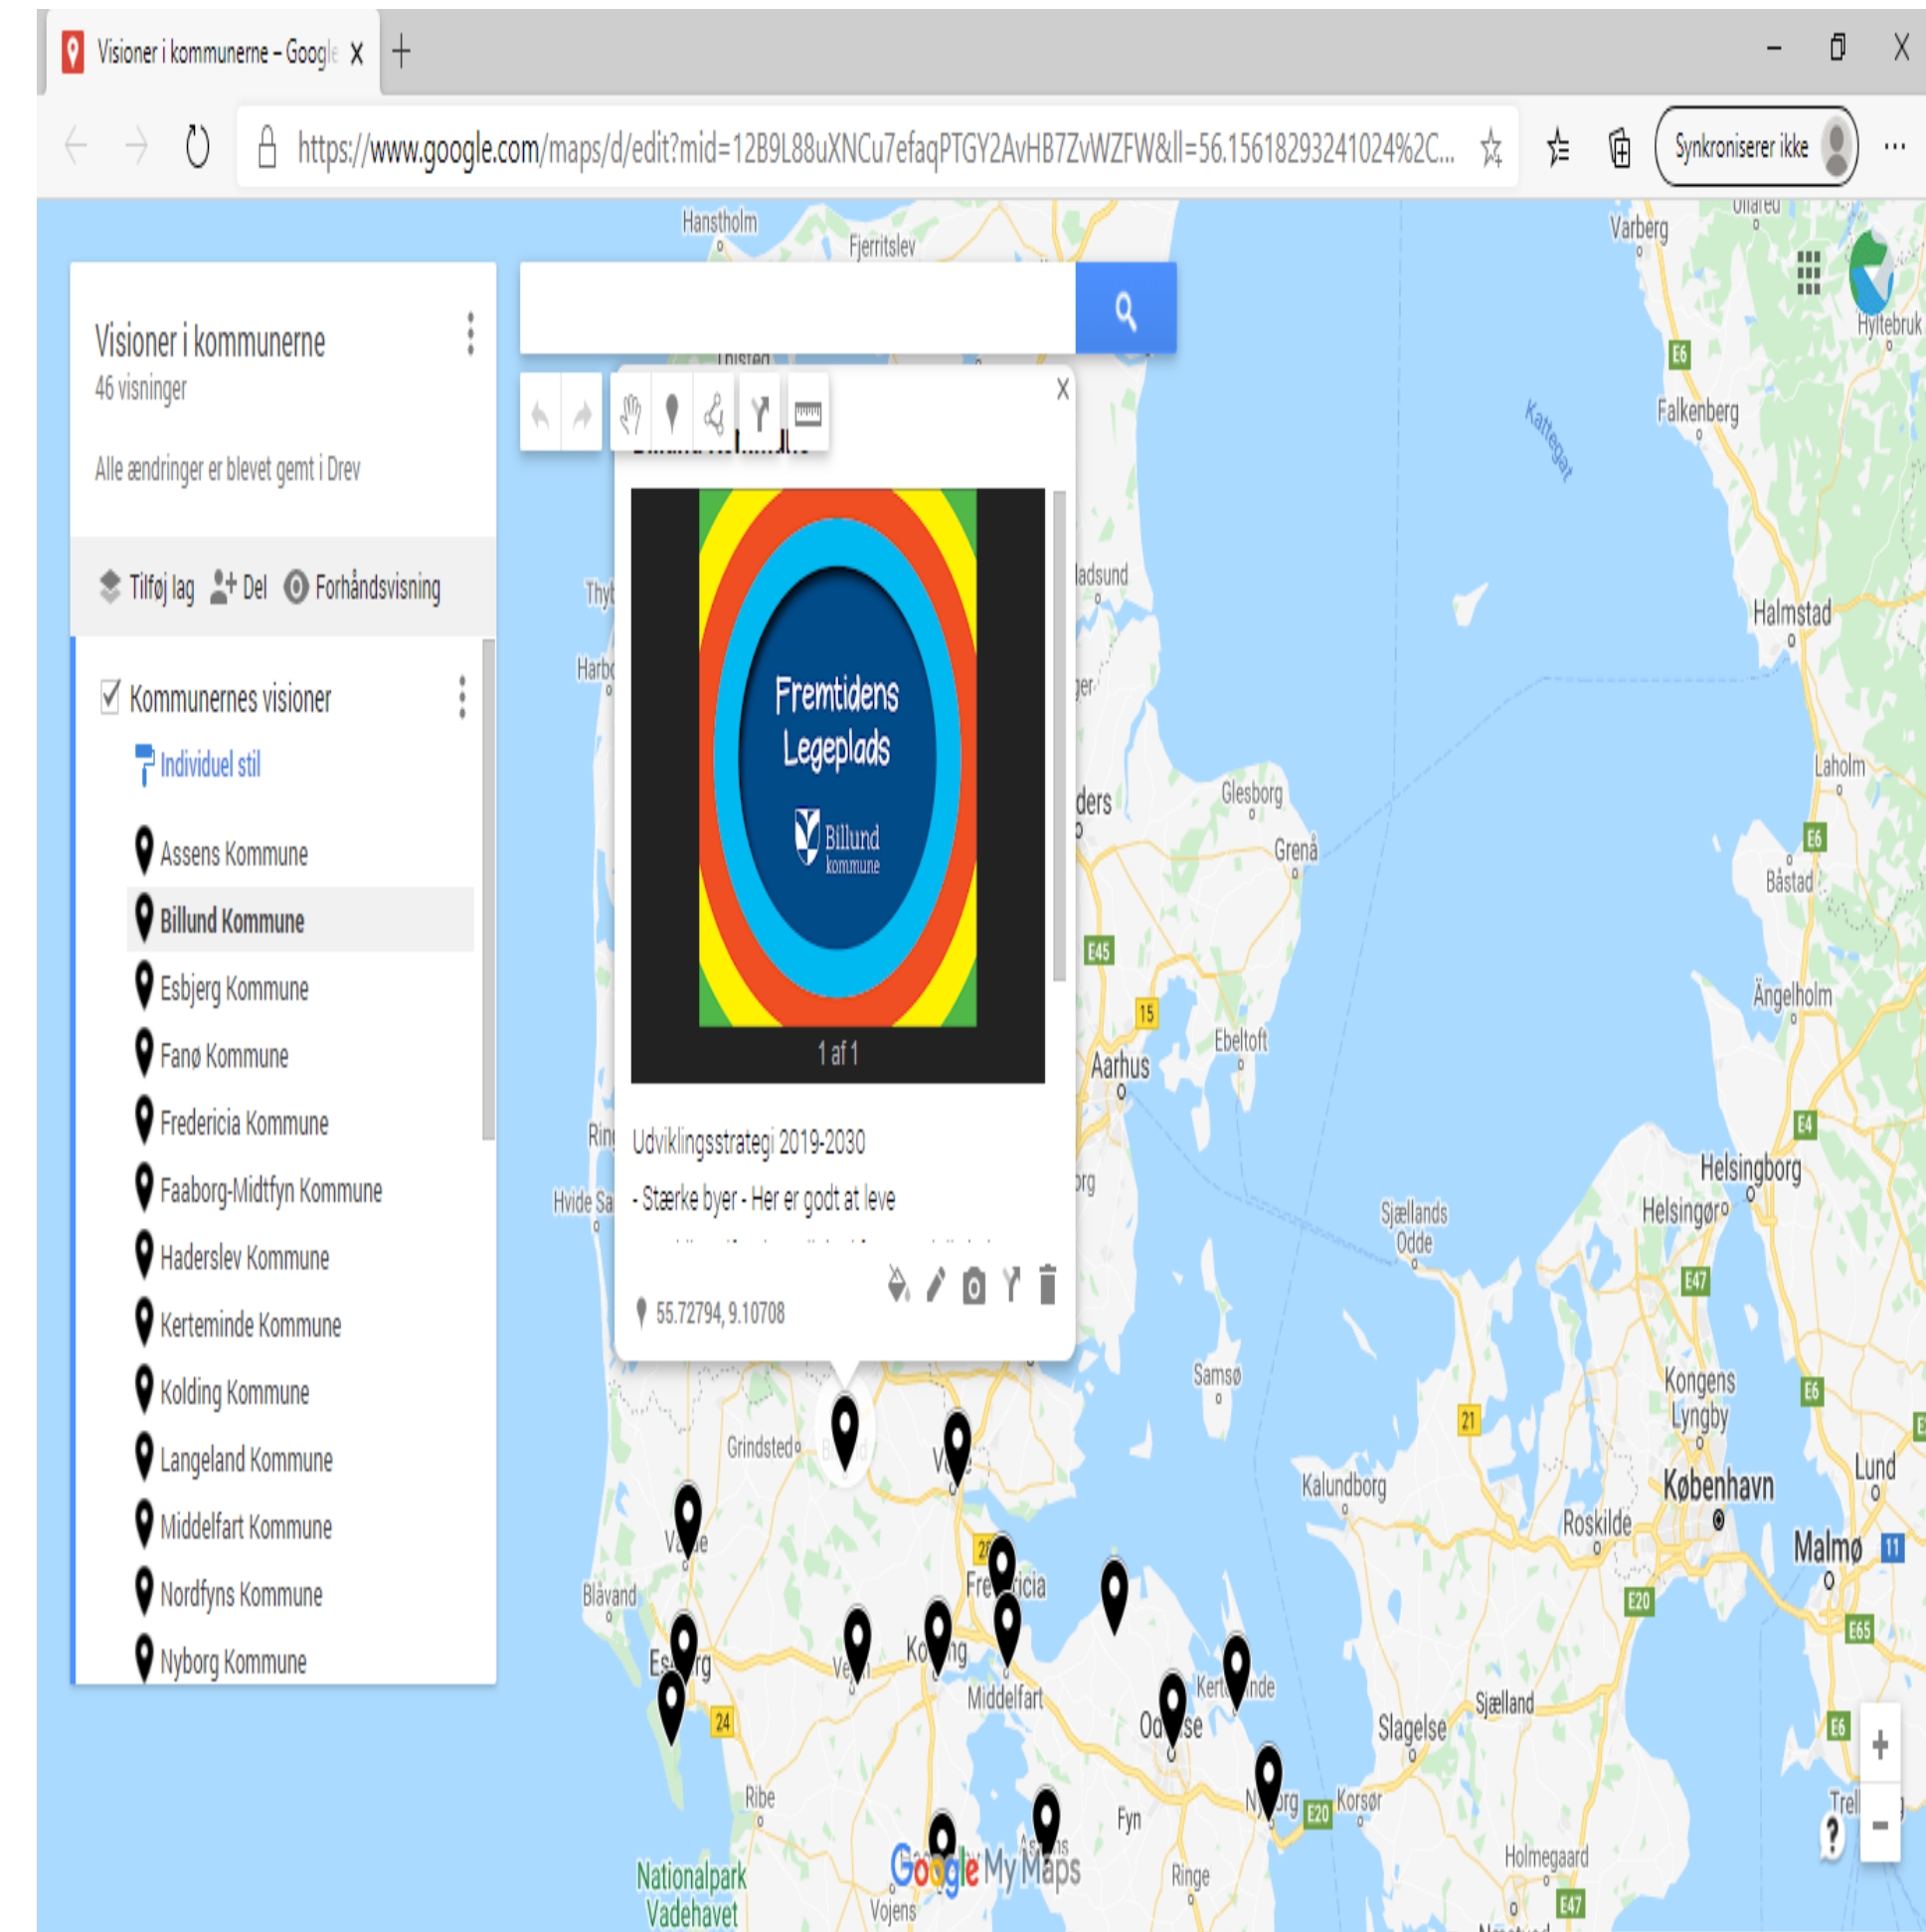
Visioner i kommunerne – Google

https://www.google.com/maps/d/edit?mid=12B9L88uXNCu7efaqPTGY2AvHB7ZvWZFW&ll=56.15618293241024%2C...

Synkroniserer ikke

Visioner i kommunerne
46 visninger

Alle ændringer er blevet gemt i Drev

Tilføj lag Del Forhåndsvisning

Kommunernes visioner
Individuel stil

Assens Kommune
Billund Kommune
Esbjerg Kommune
Fanø Kommune
Fredericia Kommune
Faaborg-Midtfyn Kommune
Haderslev Kommune
Kerteminde Kommune
Kolding Kommune
Langeland Kommune
Middelfart Kommune
Nordfyns Kommune
Nyborg Kommune

Fremtidens Legeplads
Billund kommune

1 af 1

Udviklingsstrategi 2019-2030

- Stærke byer - Her er godt at leve

55.72794, 9.10708

Hanstholm
Fjerritslev
Thisted
Thy
Harbo
Ring
Hvide Sa
Grindsted
Blåvand
Esbjerg
Varde
Vejle
Vejen
Kolding
Fredericia
Middelfart
Ribe
Vojens
Nationalpark Vadehavet
Odense
Kerteminde
Nyborg
Fyn
Ringe
Assens
Randers
Glesborg
Grenå
Ebeltoft
Aarhus
Mariager
Hadsund
Samsø
Kalundborg
Sjællands Odde
Slagelse
Sjælland
Korsør
Holmegaard
Roskilde
København
Kongens Lyngby
Helsingør
Helsingborg
Malmø
Lund
Ängelholm
Båstad
Laholm
Halmstad
Falkenberg
Varberg
Hyltebruk
Ullared
Kattegat
Trel
E6
E45
15
E4
E47
21
E20
24
E65
11

Google My Maps